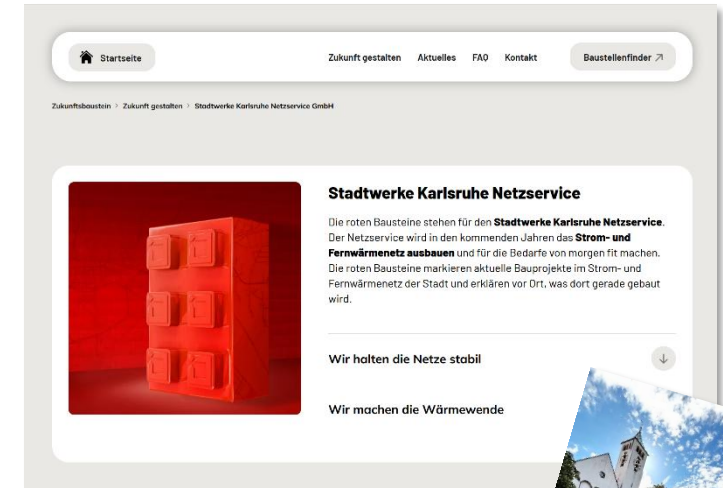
Startseite

Zukunft gestalten Aktuelles FAQ Kontakt

Baustellenfinder ↗

Zukunftsbaustein › Zukunft gestalten › Stadtwerke Karlsruhe Netzservice GmbH

Stadtwerke Karlsruhe Netzservice

Die roten Bausteine stehen für den **Stadtwerke Karlsruhe Netzservice**. Der Netzservice wird in den kommenden Jahren das **Strom- und Fernwärmenetz ausbauen** und für die Bedarfe von morgen fit machen. Die roten Bausteine markieren aktuelle Bauprojekte im Strom- und Fernwärmenetz der Stadt und erklären vor Ort, was dort gerade gebaut wird.

Wir halten die Netze stabil

Wir machen die Wärmewende